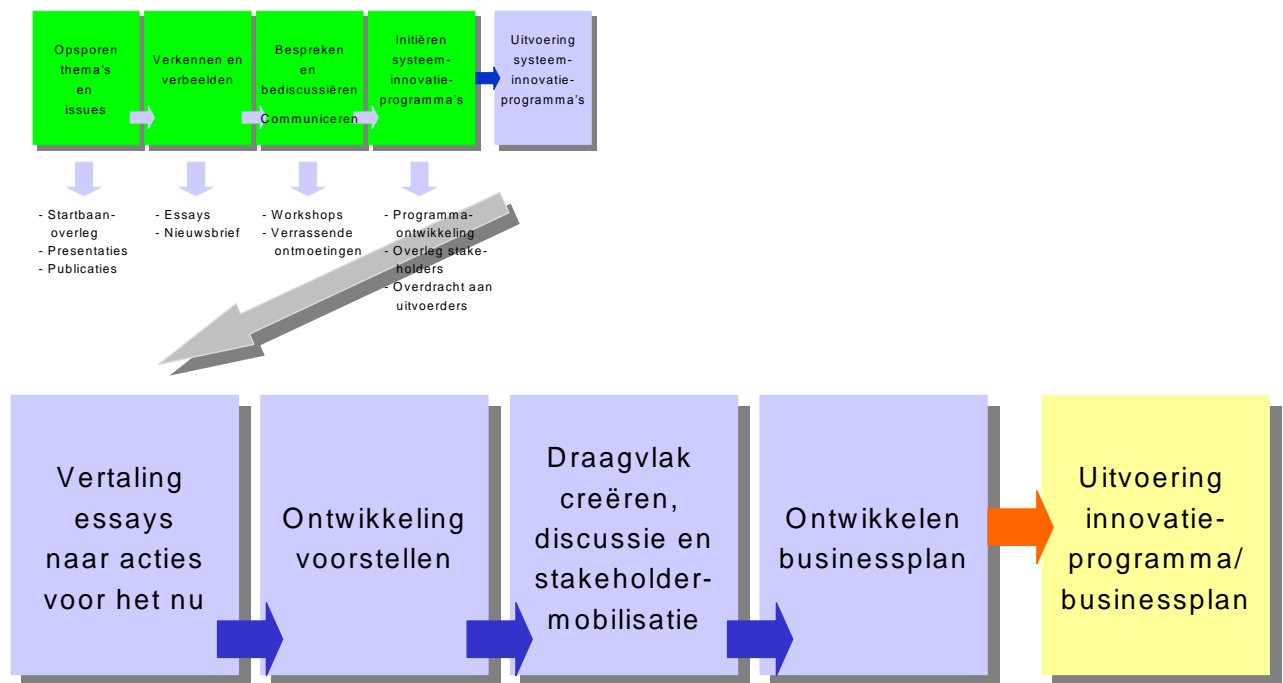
Opsporen thema's en issues

Verkennen en verbeelden

Bespreken en bediscussiëren

Communiceren

Initiëren systeem-innovatie-programma's

Uitvoering systeem-innovatie-programma's

- Startbaan-overleg
- Presentaties
- Publicaties

- Essays
- Nieuwsbrief

- Workshops
- Verrassende ontmoetingen

- Programma-ontwikkeling
- Overleg stakeholders
- Overdracht aan uitvoerders

Vertaling essays naar acties voor het nu

Ontwikkeling voorstellen

Draagvlak creëren, discussie en stakeholder-mobilisatie

Ontwikkelen businessplan

Uitvoering innovatie-programma/ businessplan